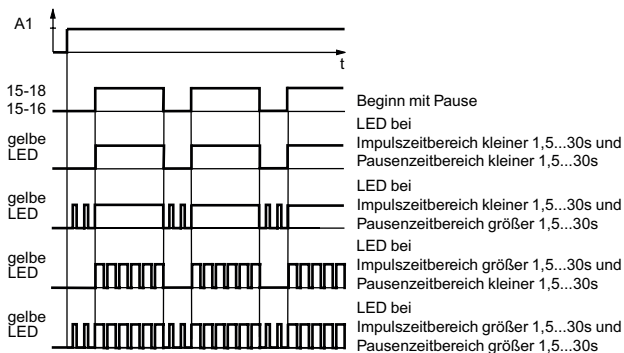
A1

t

15-18
15-16

Beginn mit Pause

gelbe LED

LED bei
Impulszeitbereich kleiner 1,5...30s und
Pausenzeitbereich kleiner 1,5...30s

gelbe LED

LED bei
Impulszeitbereich kleiner 1,5...30s und
Pausenzeitbereich größer 1,5...30s

gelbe LED

LED bei
Impulszeitbereich größer 1,5...30s und
Pausenzeitbereich kleiner 1,5...30s

gelbe LED

LED bei
Impulszeitbereich größer 1,5...30s und
Pausenzeitbereich größer 1,5...30s